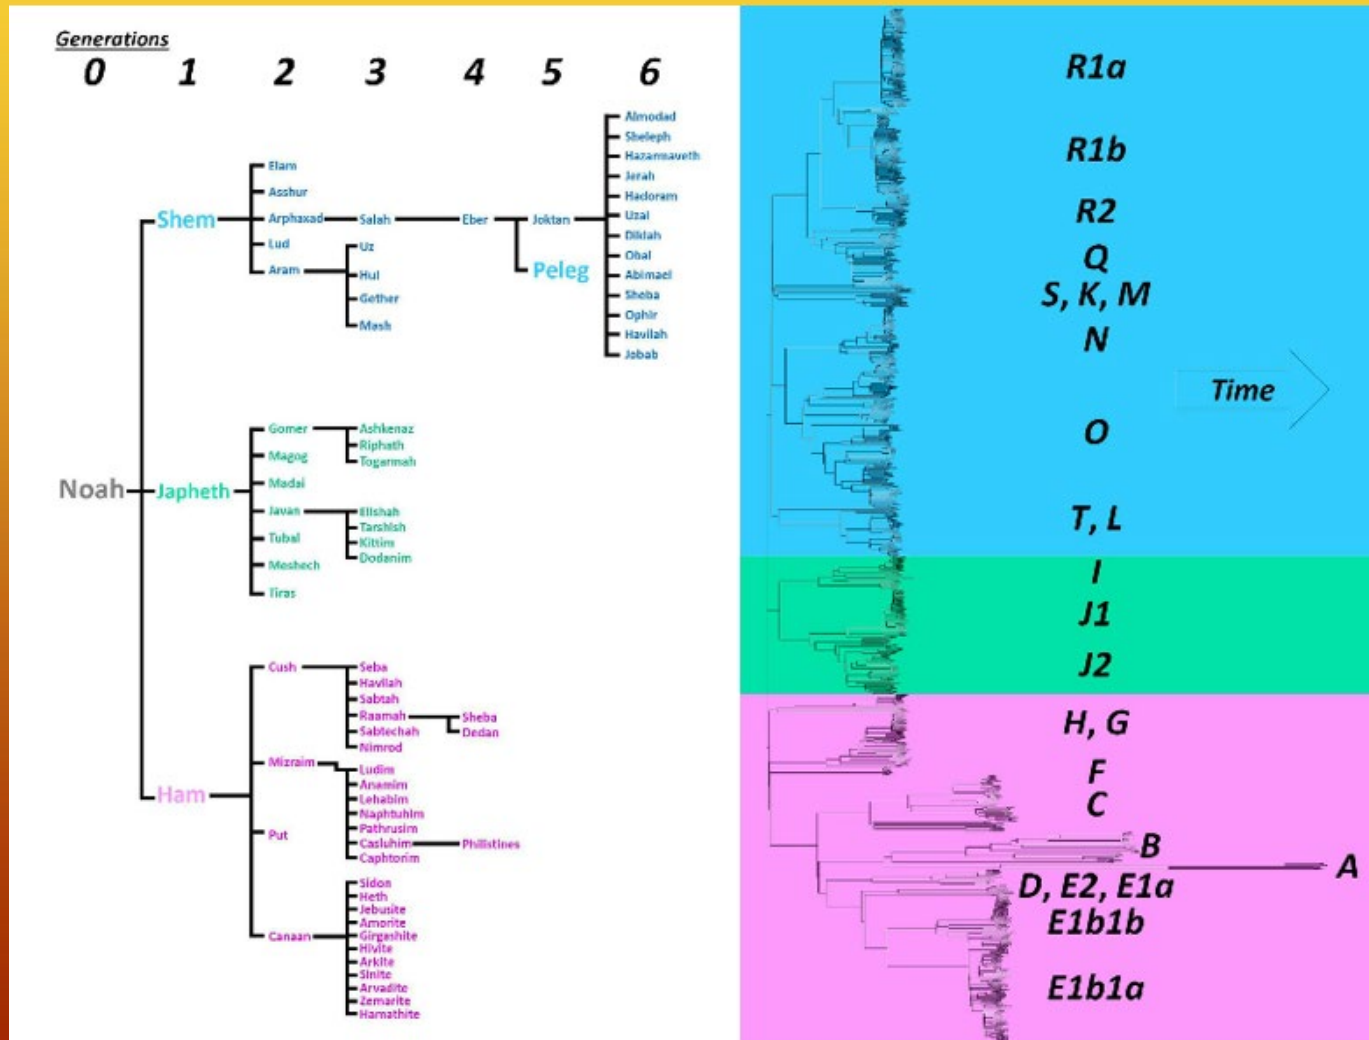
Generations
0 1 2 3 4 5 6

Noah
Shem
Elam
Asshur
Arphaxad
Salah
Eber
Joktan
Peleg
Lud
Aram
Uz
Hul
Gether
Mash
Almodad
Sheleph
Hazarmaveth
Jerah
Hadoram
Uzal
Diklah
Obal
Abimael
Sheba
Ophir
Havilah
Jobab

Japheth
Gomer
Ashkenaz
Riphath
Togarmah
Magog
Madai
Javan
Elishah
Tarshish
Kittim
Dodanim
Tubal
Meshech
Tiras

Ham
Cush
Seba
Havilah
Sabtah
Raamah
Sheba
Dedan
Sabtechah
Nimrod
Mizraim
Ludim
Anamim
Lehabim
Naphtuhim
Pathrusim
Casluhim
Philistines
Caphtorim
Put
Canaan
Sidon
Heth
Jebusite
Amorite
Girgashite
Hivite
Arkite
Sinite
Arvadite
Zemarite
Hamathite

R1a
R1b
R2
Q
S, K, M
N
Time
O
T, L
I
J1
J2
H, G
F
C
B
A
D, E2, E1a
E1b1b
E1b1a